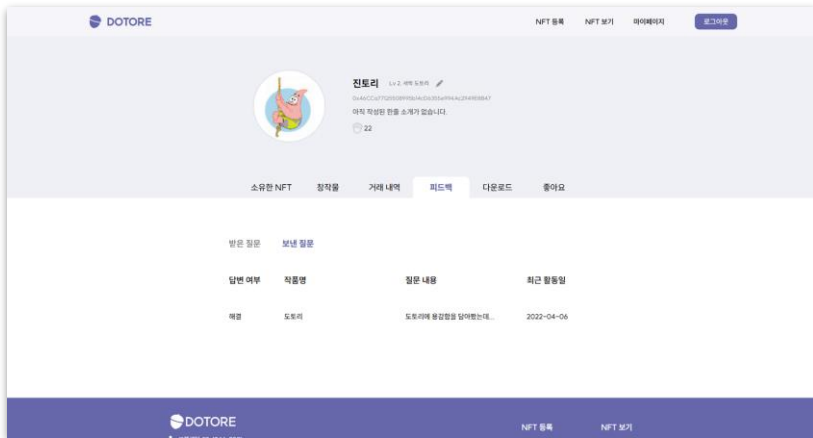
DOTORE

NFT 등록 NFT 보기 마이페이지 로그아웃

진토리 Lv 2. 새싹 도토리

0x46CCa7712658F158f4cDb355a9164Ac294918B47

아직 작성된 한줄 소개가 없습니다.

22

소유한 NFT 창작물 거래 내역 피드백 다운로드 좋아요

받은 질문 보낸 질문

| 답변 여부 | 작품명 | 질문 내용 | 최근 활동일 |
|---|---|---|---|
| 해결 | 도토리 | 도토리에 용강점을 담아봤는데... | 2022-04-06 |

DOTORE

NFT 등록 NFT 보기

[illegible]